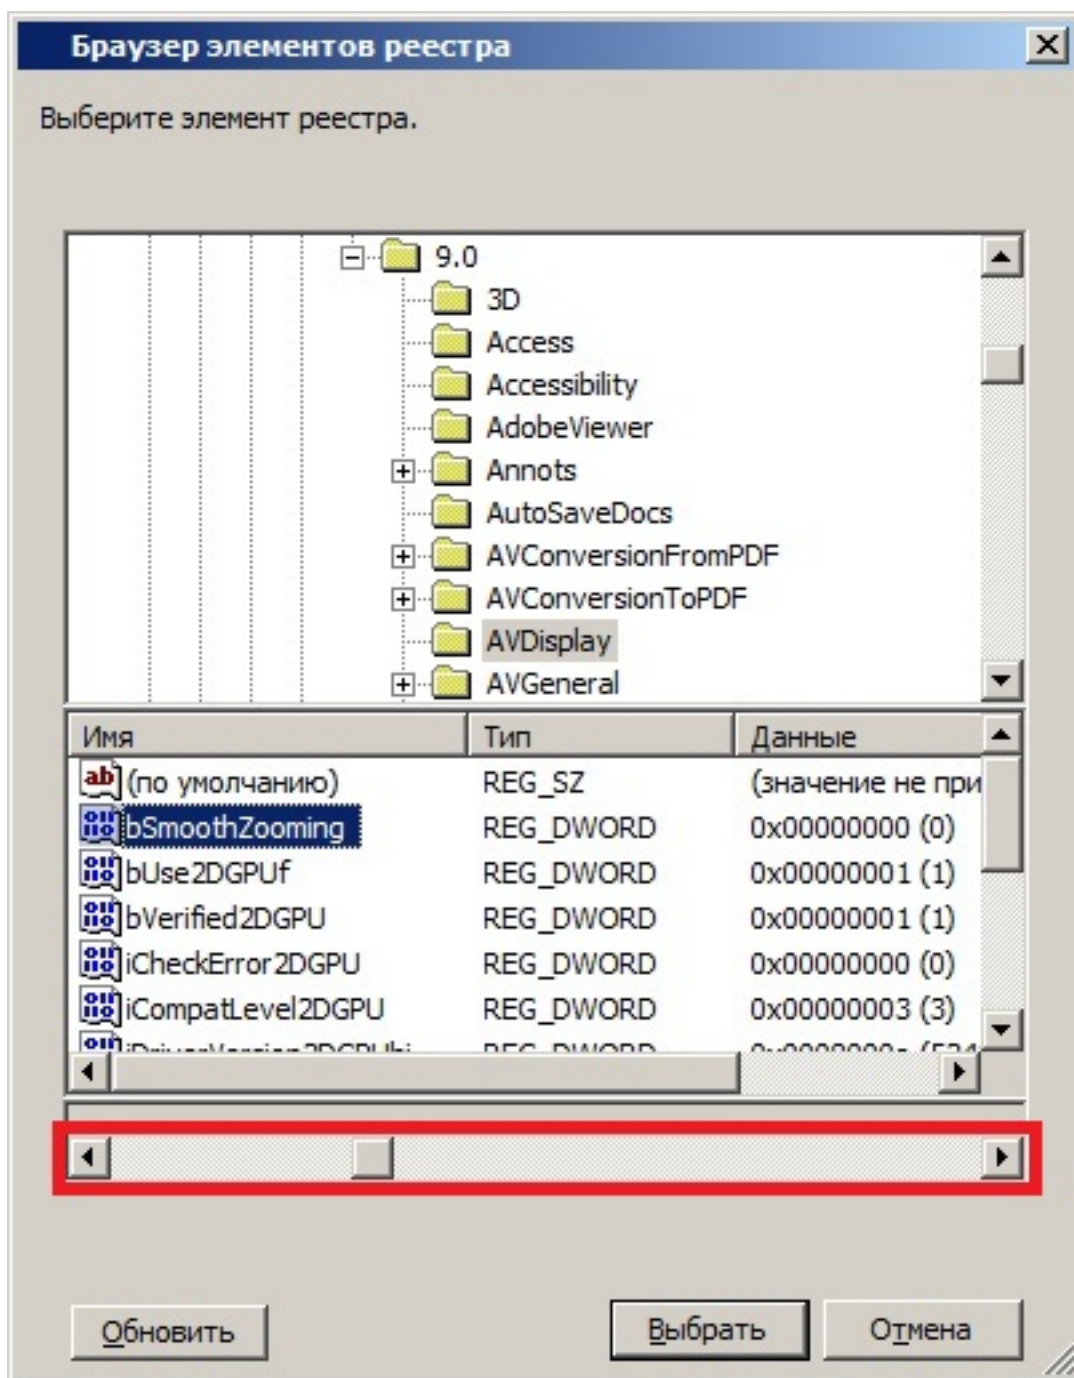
Браузер элементов реестра

Выберите элемент реестра.

9.0
3D
Access
Accessibility
AdobeViewer
Annots
AutoSaveDocs
AVConversionFromPDF
AVConversionToPDF
AVDisplay
AVGeneral

| Имя | Тип | Данные |
|---|---|---|
| (по умолчанию) | REG_SZ | (значение не при |
| bSmoothZooming | REG_DWORD | 0x00000000 (0) |
| bUse2DGPUf | REG_DWORD | 0x00000001 (1) |
| bVerified2DGPU | REG_DWORD | 0x00000001 (1) |
| iCheckError2DGPU | REG_DWORD | 0x00000000 (0) |
| iCompatLevel2DGPU | REG_DWORD | 0x00000003 (3) |
| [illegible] | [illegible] | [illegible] |

Обновить
Выбрать
Отмена